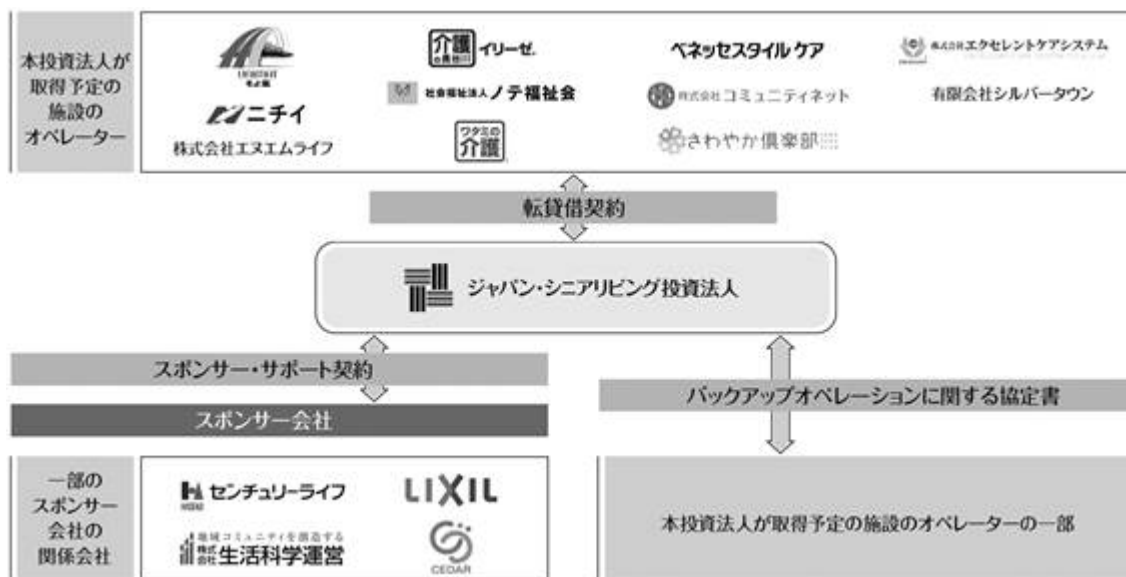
本投資法人が取得予定の施設のオペレーター

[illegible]
ニチイ
株式会社エヌエムライフ

介護 イリーゼ
社会福祉法人ノテ福祉会
ワタミの介護

ベネッセスタイルケア
株式会社コミュニティネット
さわやか倶楽部

株式会社エクセレントケアシステム
有限会社シルバータウン

転貸借契約

ジャパン・シニアリビング投資法人

スポンサー・サポート契約

スポンサー会社

バックアップオペレーションに関する協定書

一部のスポンサー会社の関係会社

センチュリーライフ
地域コミュニティを創造する 株式会社生活科学運営

LIXIL
CEDAR

本投資法人が取得予定の施設のオペレーターの一部